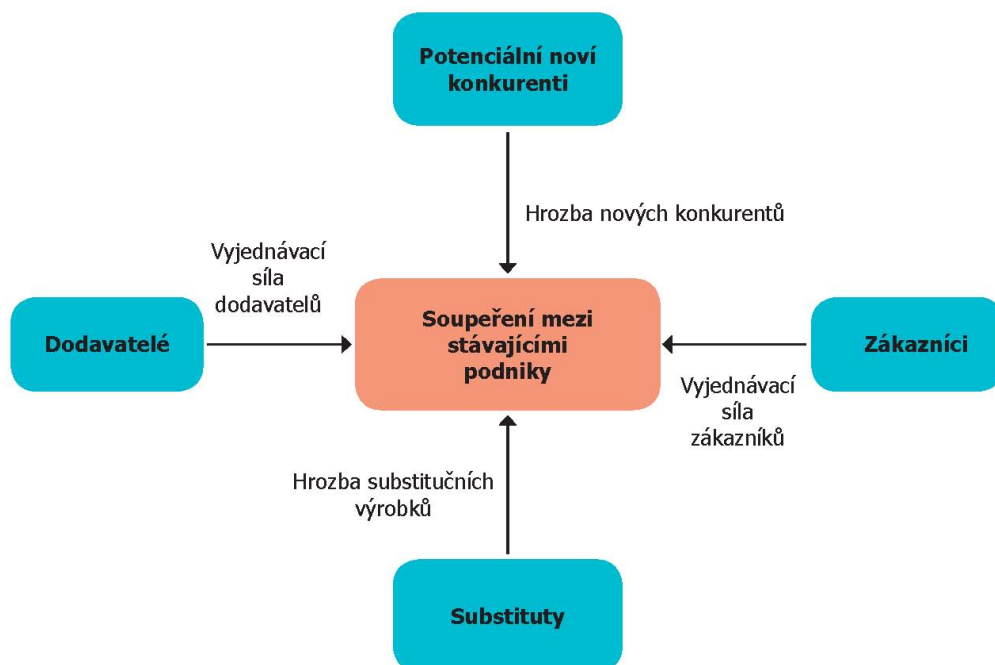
Potenciální noví konkurenti

Hrozba nových konkurentů

Vyjednávací síla dodavatelů

Dodavatelé

Soupeření mezi stávajícími podniky

Zákazníci

Vyjednávací síla zákazníků

Hrozba substitučních výrobků

Substituty